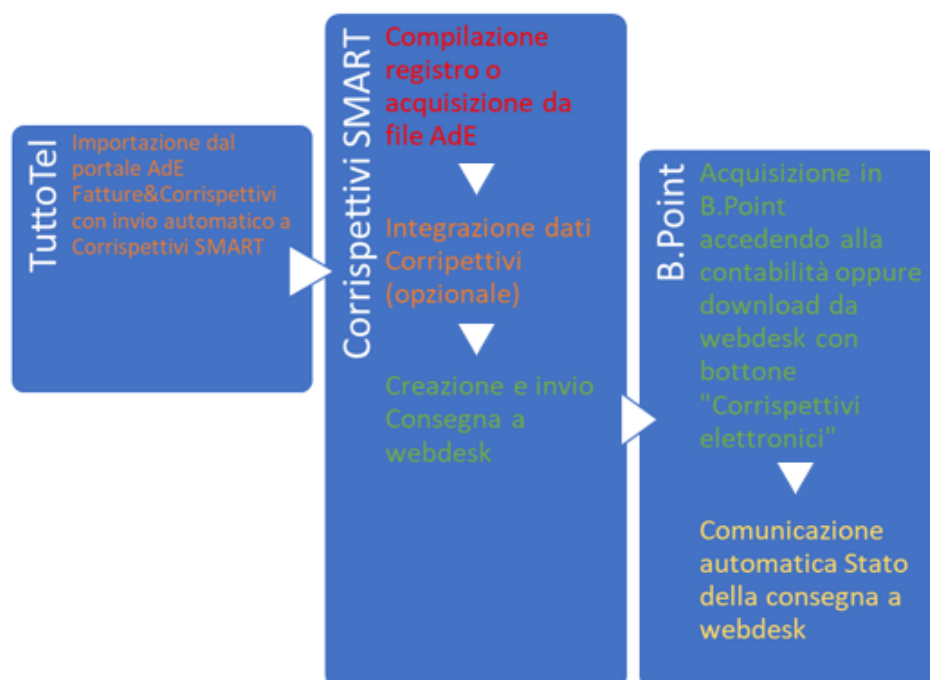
TuttoTel

Importazione dal portale AdE Fatture&Corrispettivi con invio automatico a Corrispettivi SMART

Corrispettivi SMART

Compilazione registro o acquisizione da file AdE

Integrazione dati Corripettivi (opzionale)

Creazione e invio Consegna a webdesk

B.Point

Acquisizione in B.Point accedendo alla contabilità oppure download da webdesk con bottone "Corrispettivi elettronici"

Comunicazione automatica Stato della consegna a webdesk